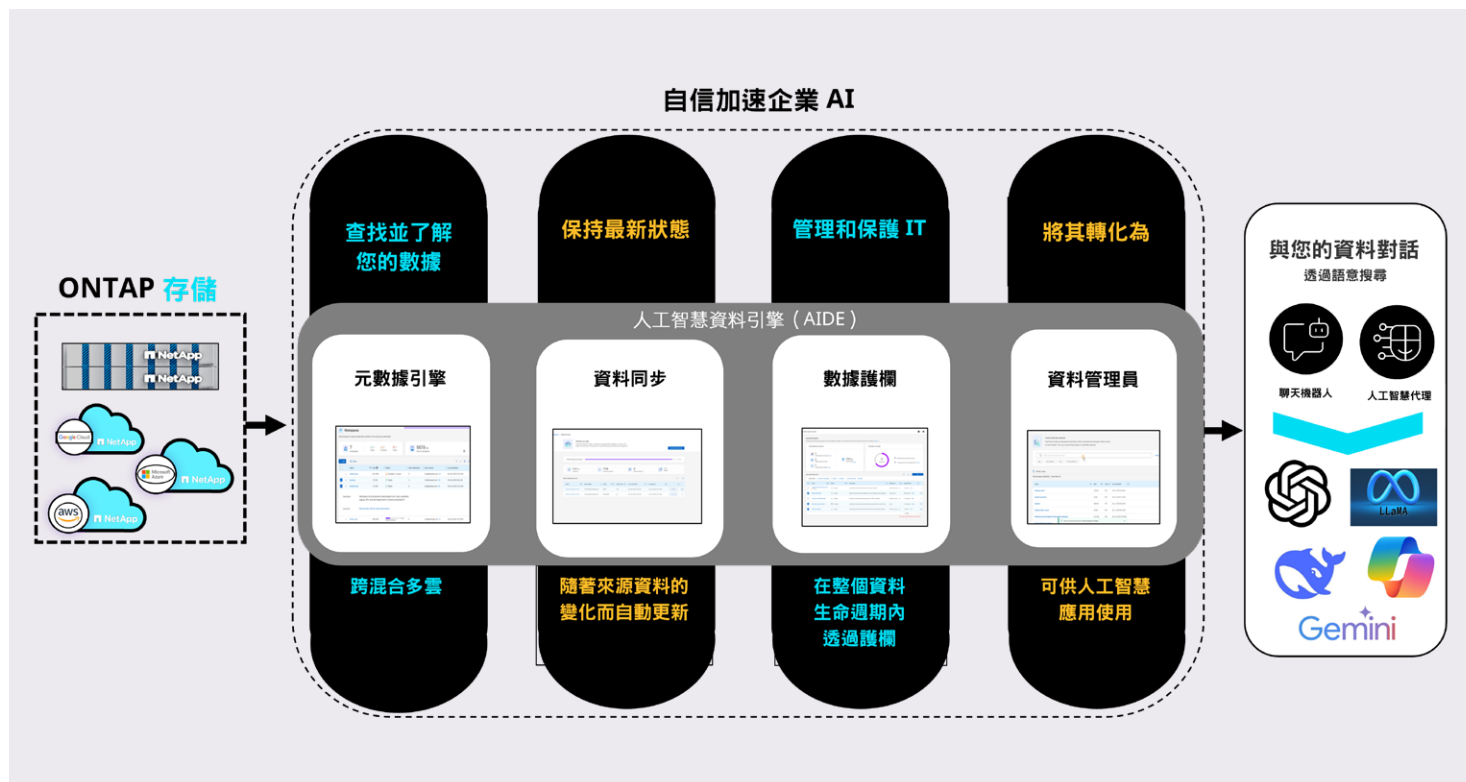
自信加速企業 AI

ONTAP 存儲

NetApp
NetApp
Google Cloud NetApp
Microsoft Azure NetApp
aws NetApp

查找並了解您的數據

保持最新狀態

管理和保護 IT

將其轉化為

人工智慧資料引擎（AIDE）

元數據引擎

資料同步

數據護欄

資料管理員

跨混合多雲

隨著來源資料的變化而自動更新

在整個資料生命週期內透過護欄

可供人工智慧應用使用

與您的資料對話
透過語意搜尋

聊天機器人

人工智慧代理

LLaMA

Gemini